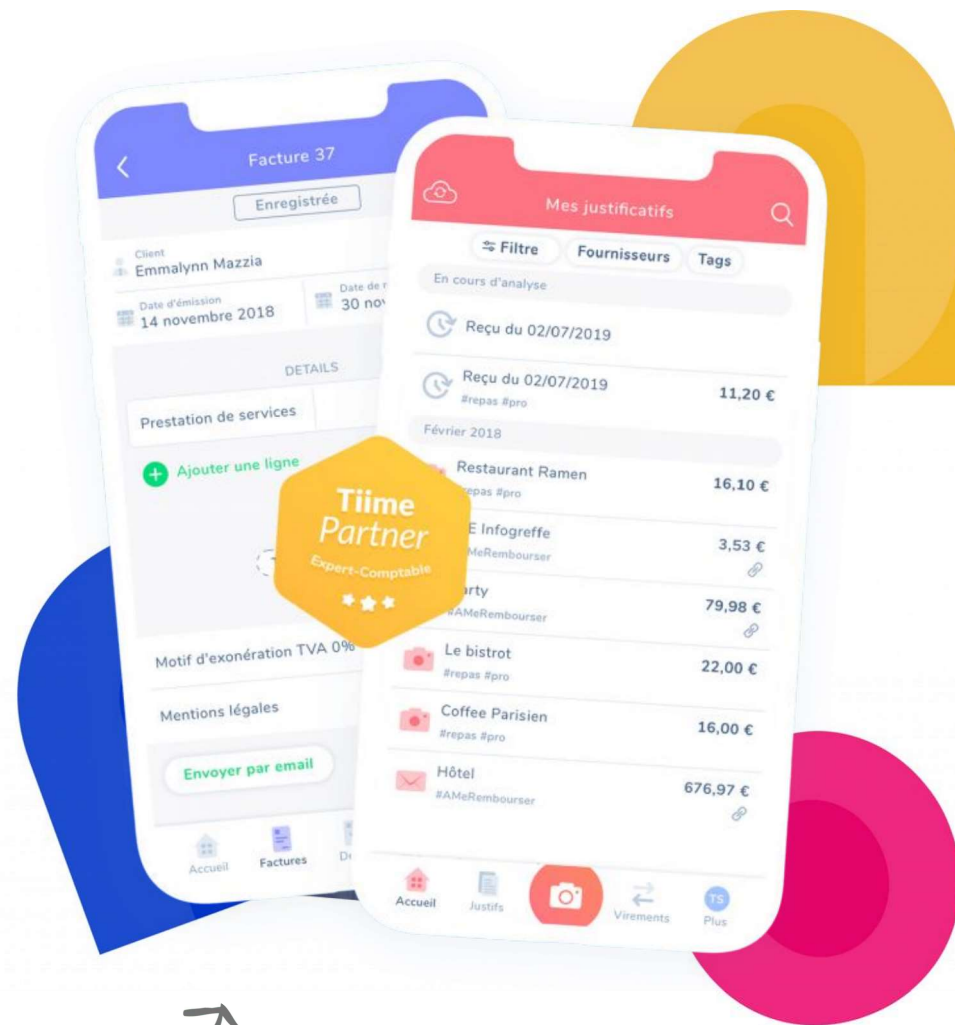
Facture 37

Enregistrée

Client
Emmalynn Mazzia

Date d'émission
14 novembre 2018

Date de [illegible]
30 no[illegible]

DETAILS

Prestation de services

Ajouter une ligne

Motif d'exonération TVA 0%

Mentions légales

Envoyer par email

Accueil

Factures

De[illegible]

Mes justificatifs

Filtre

Fournisseurs

Tags

En cours d'analyse

Reçu du 02/07/2019

Reçu du 02/07/2019
#repas #pro
11,20 €

Février 2018

Restaurant Ramen
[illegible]repas #pro
16,10 €

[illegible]E Infogreffe
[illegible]MeRembourser
3,53 €

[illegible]arty
#AMeRembourser
79,98 €

Le bistrot
#repas #pro
22,00 €

Coffee Parisien
#repas #pro
16,00 €

Hôtel
#AMeRembourser
676,97 €

Accueil

Justifs

Virements

TS
Plus

Tiime
Partner
Expert-Comptable